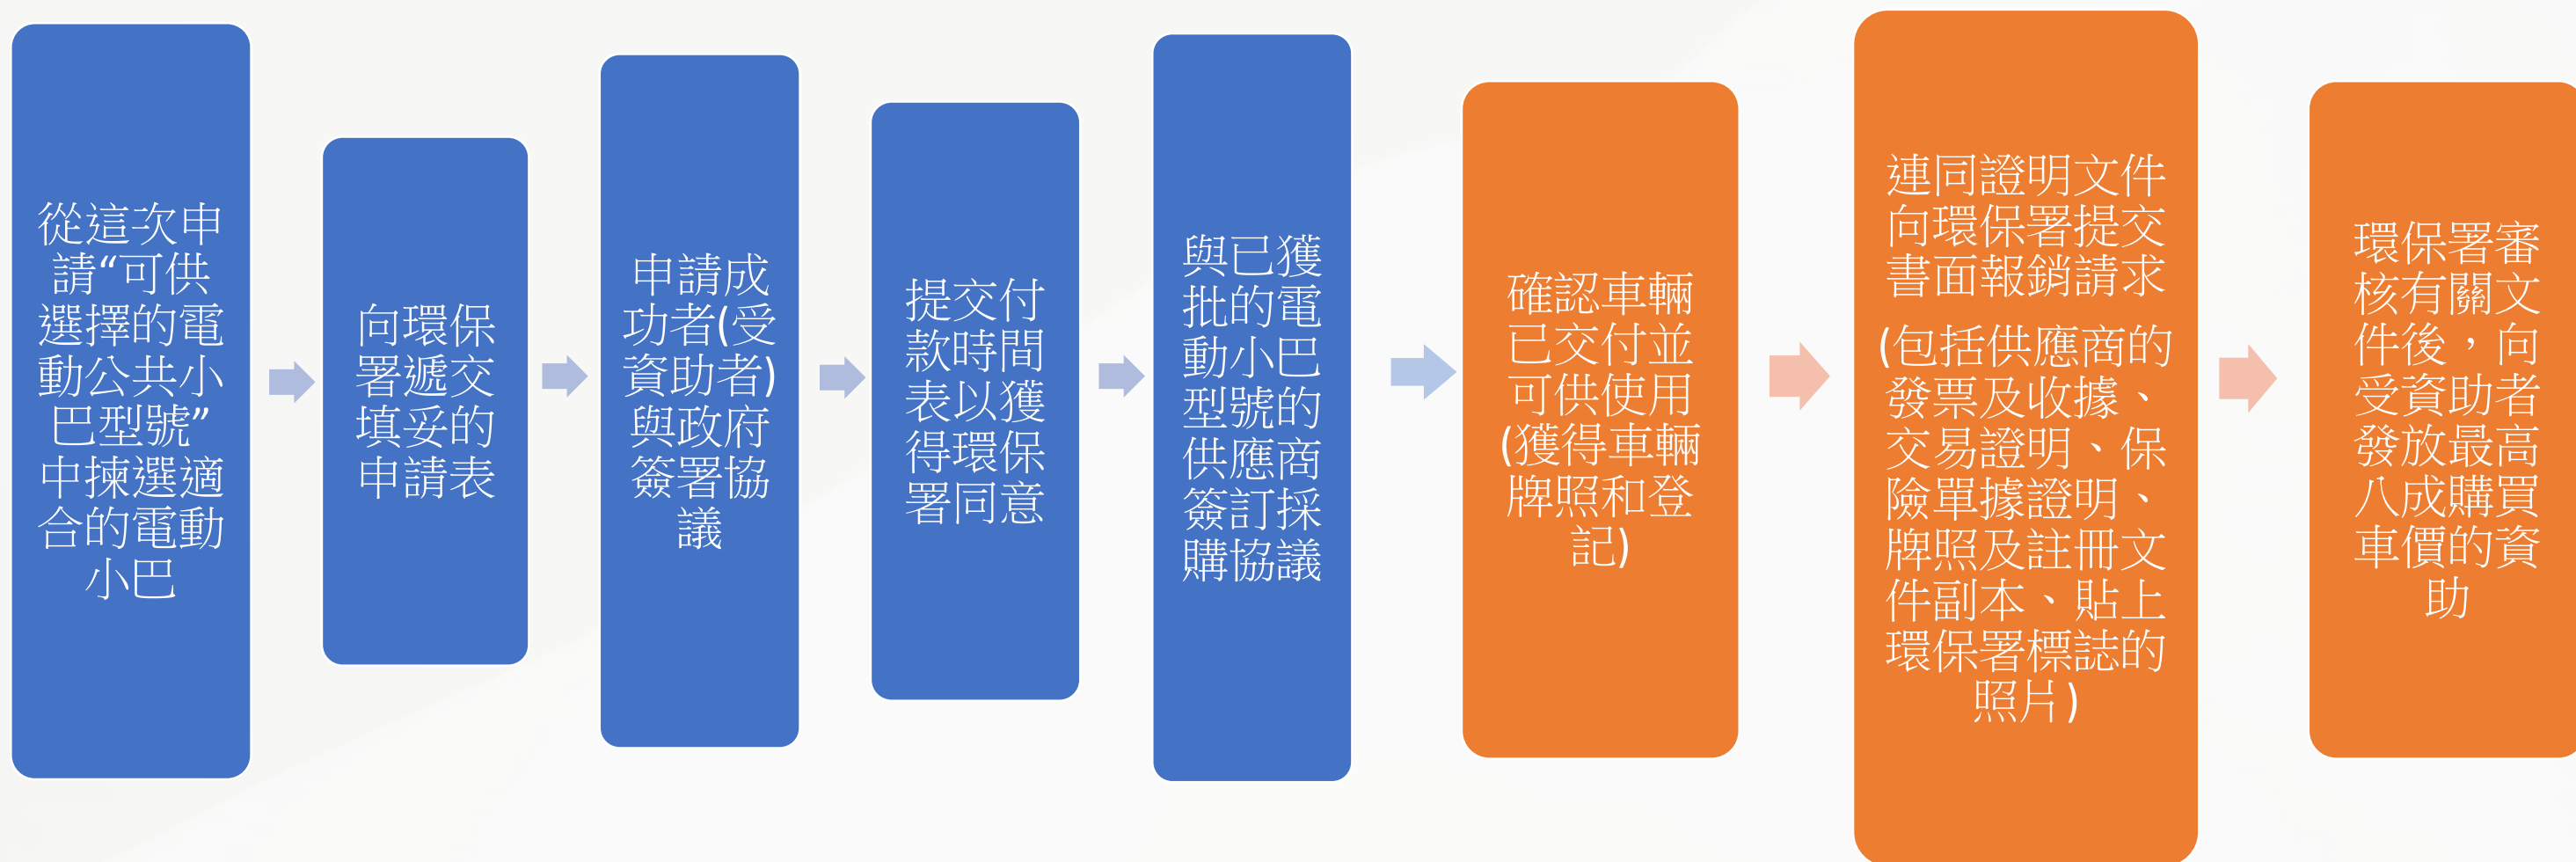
從這次申請“可供選擇的電動公共小巴型號”中揀選適合的電動小巴

向環保署遞交填妥的申請表

申請成功者(受資助者)與政府簽署協議

提交付款時間表以獲得環保署同意

與已獲批的電動小巴型號的供應商簽訂採購協議

確認車輛已交付並可供使用(獲得車輛牌照和登記)

連同證明文件向環保署提交書面報銷請求

(包括供應商的發票及收據、交易證明、保險單據證明、牌照及註冊文件副本、貼上環保署標誌的照片)

環保署審核有關文件後，向受資助者發放最高八成購買車價的資助